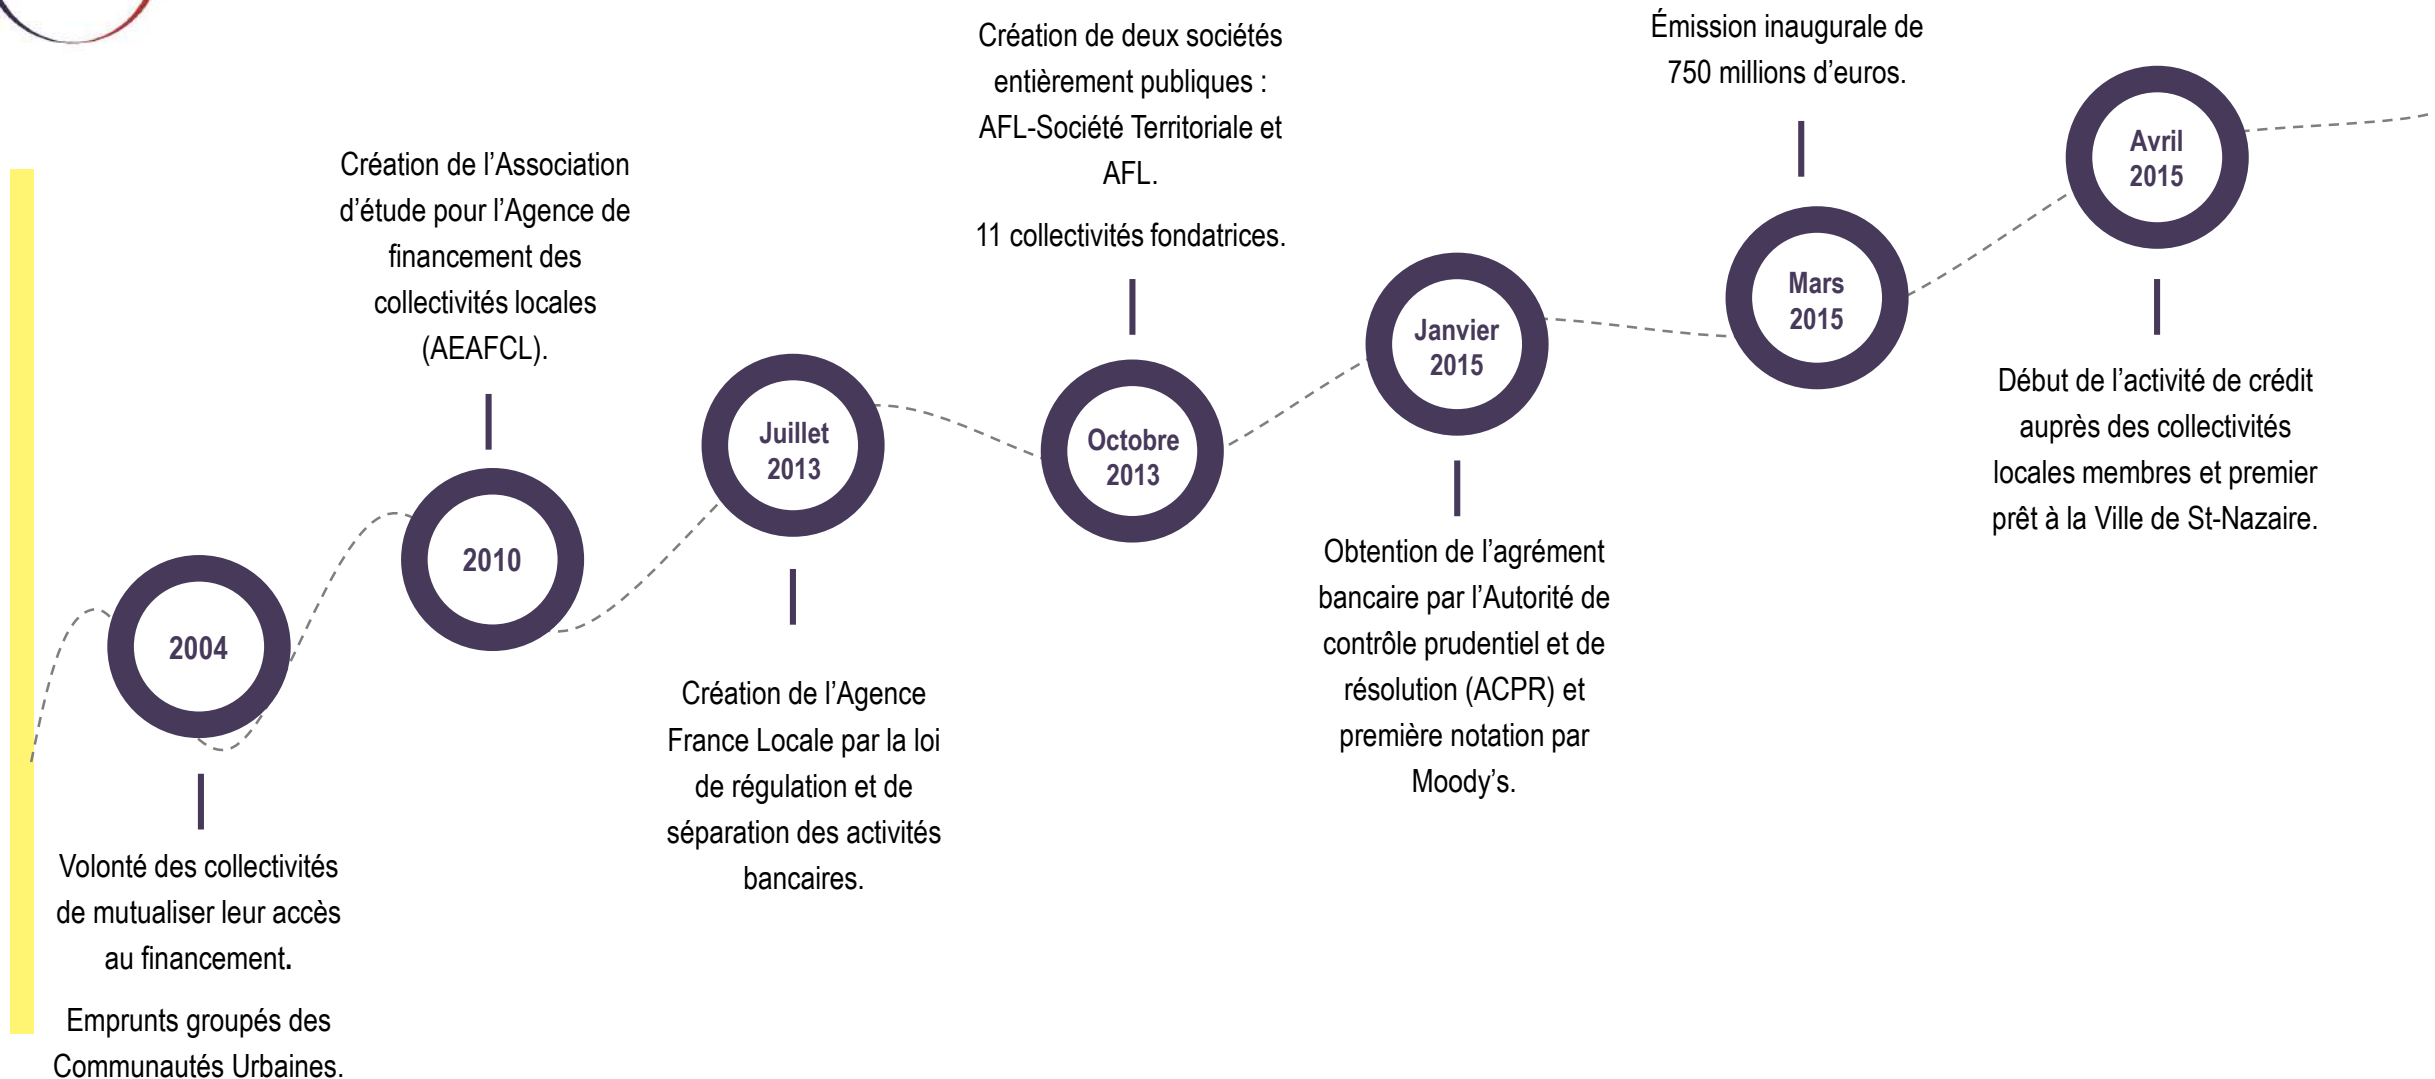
2004

Volonté des collectivités de mutualiser leur accès au financement.

Emprunts groupés des Communautés Urbaines.

2010

Création de l'Association d'étude pour l'Agence de financement des collectivités locales (AEAFCL).

Juillet 2013

Création de l'Agence France Locale par la loi de régulation et de séparation des activités bancaires.

Octobre 2013

Création de deux sociétés entièrement publiques : AFL-Société Territoriale et AFL.

11 collectivités fondatrices.

Janvier 2015

Obtention de l'agrément bancaire par l'Autorité de contrôle prudentiel et de résolution (ACPR) et première notation par Moody's.

Mars 2015

Émission inaugurale de 750 millions d'euros.

Avril 2015

Début de l'activité de crédit auprès des collectivités locales membres et premier prêt à la Ville de St-Nazaire.